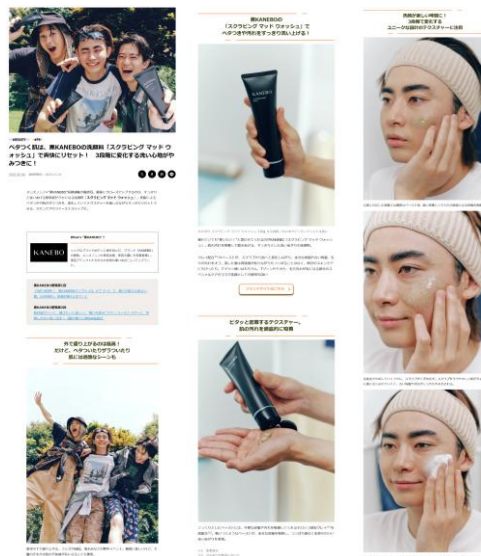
ベタつく肌は、黒KANEBOの洗顔料「スクラビング マッド ウォッシュ」で爽快にリセット！ 3段階に変化する洗い心地がやみつきに！

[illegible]

KANEBO

外で盛り上がるのは醍醐味！ だけど、ベタついたりザラついたり肌には過酷なシーンも

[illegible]

黒KANEBOの「スクラビング マッド ウォッシュ」でベタつきや汚れをすっきり洗い上げる！

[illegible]

ピタッと密着するテクスチャー。肌の汚れを徹底的に除去

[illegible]

洗顔が楽しい時間に！ 3段階で変化するユニークな泡のテクスチャーに注目

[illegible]